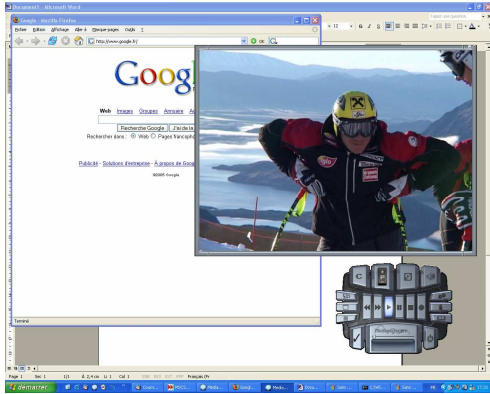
Document1 - Microsoft Word

Google - Mozilla Firefox

Fichier Édition Affichage Aller à Marque-pages Outils ?

http://www.google.fr/

OK

Tapez une question

12

Goog

Web Images Groupes Annuaire A

Recherche Google J'ai de la

Rechercher dans : Web Pages francoph

Publicité - Solutions d'entreprise - À propos de Goog

©2005 Google

Terminé

Page 1 Sec 1 1/1 À 2,4 cm Li 1 Col 1 ENR REV EXT RFP Français (Fr

démarrer

17:30